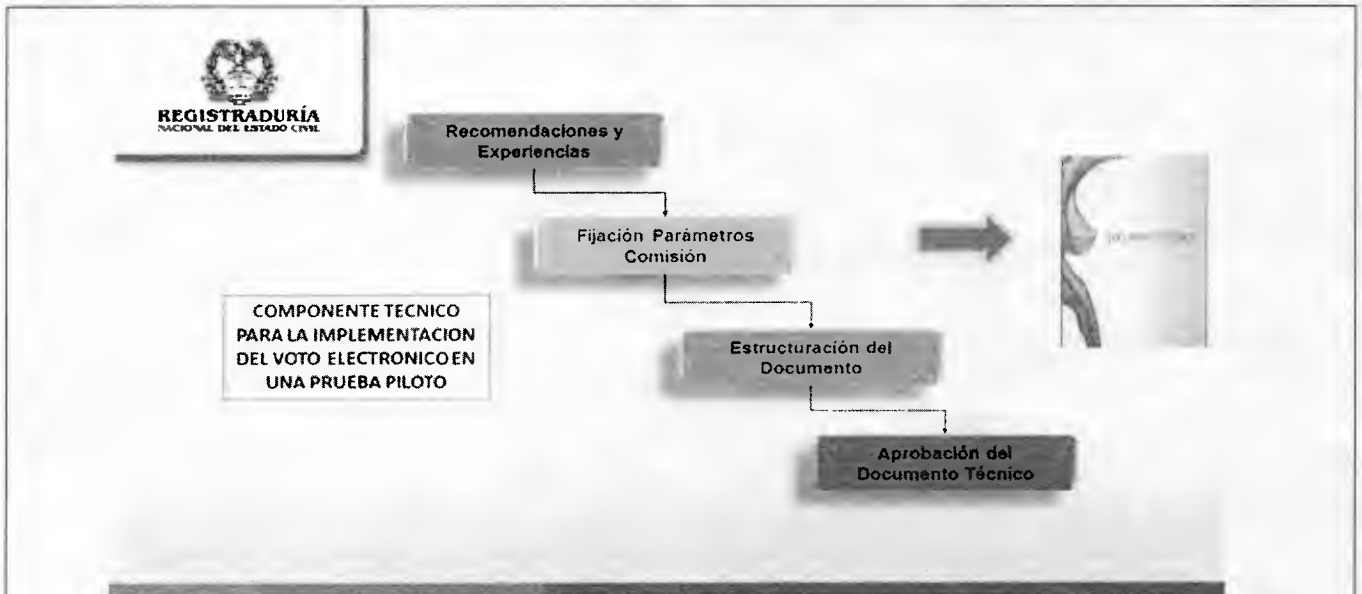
REGISTRADURÍA
NACIONAL DEL ESTADO CIVIL

Recomendaciones y Experiencias

Fijación Parámetros Comisión

Estructuración del Documento

Aprobación del Documento Técnico

COMPONENTE TECNICO PARA LA IMPLEMENTACION DEL VOTO ELECTRONICO EN UNA PRUEBA PILOTO

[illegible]